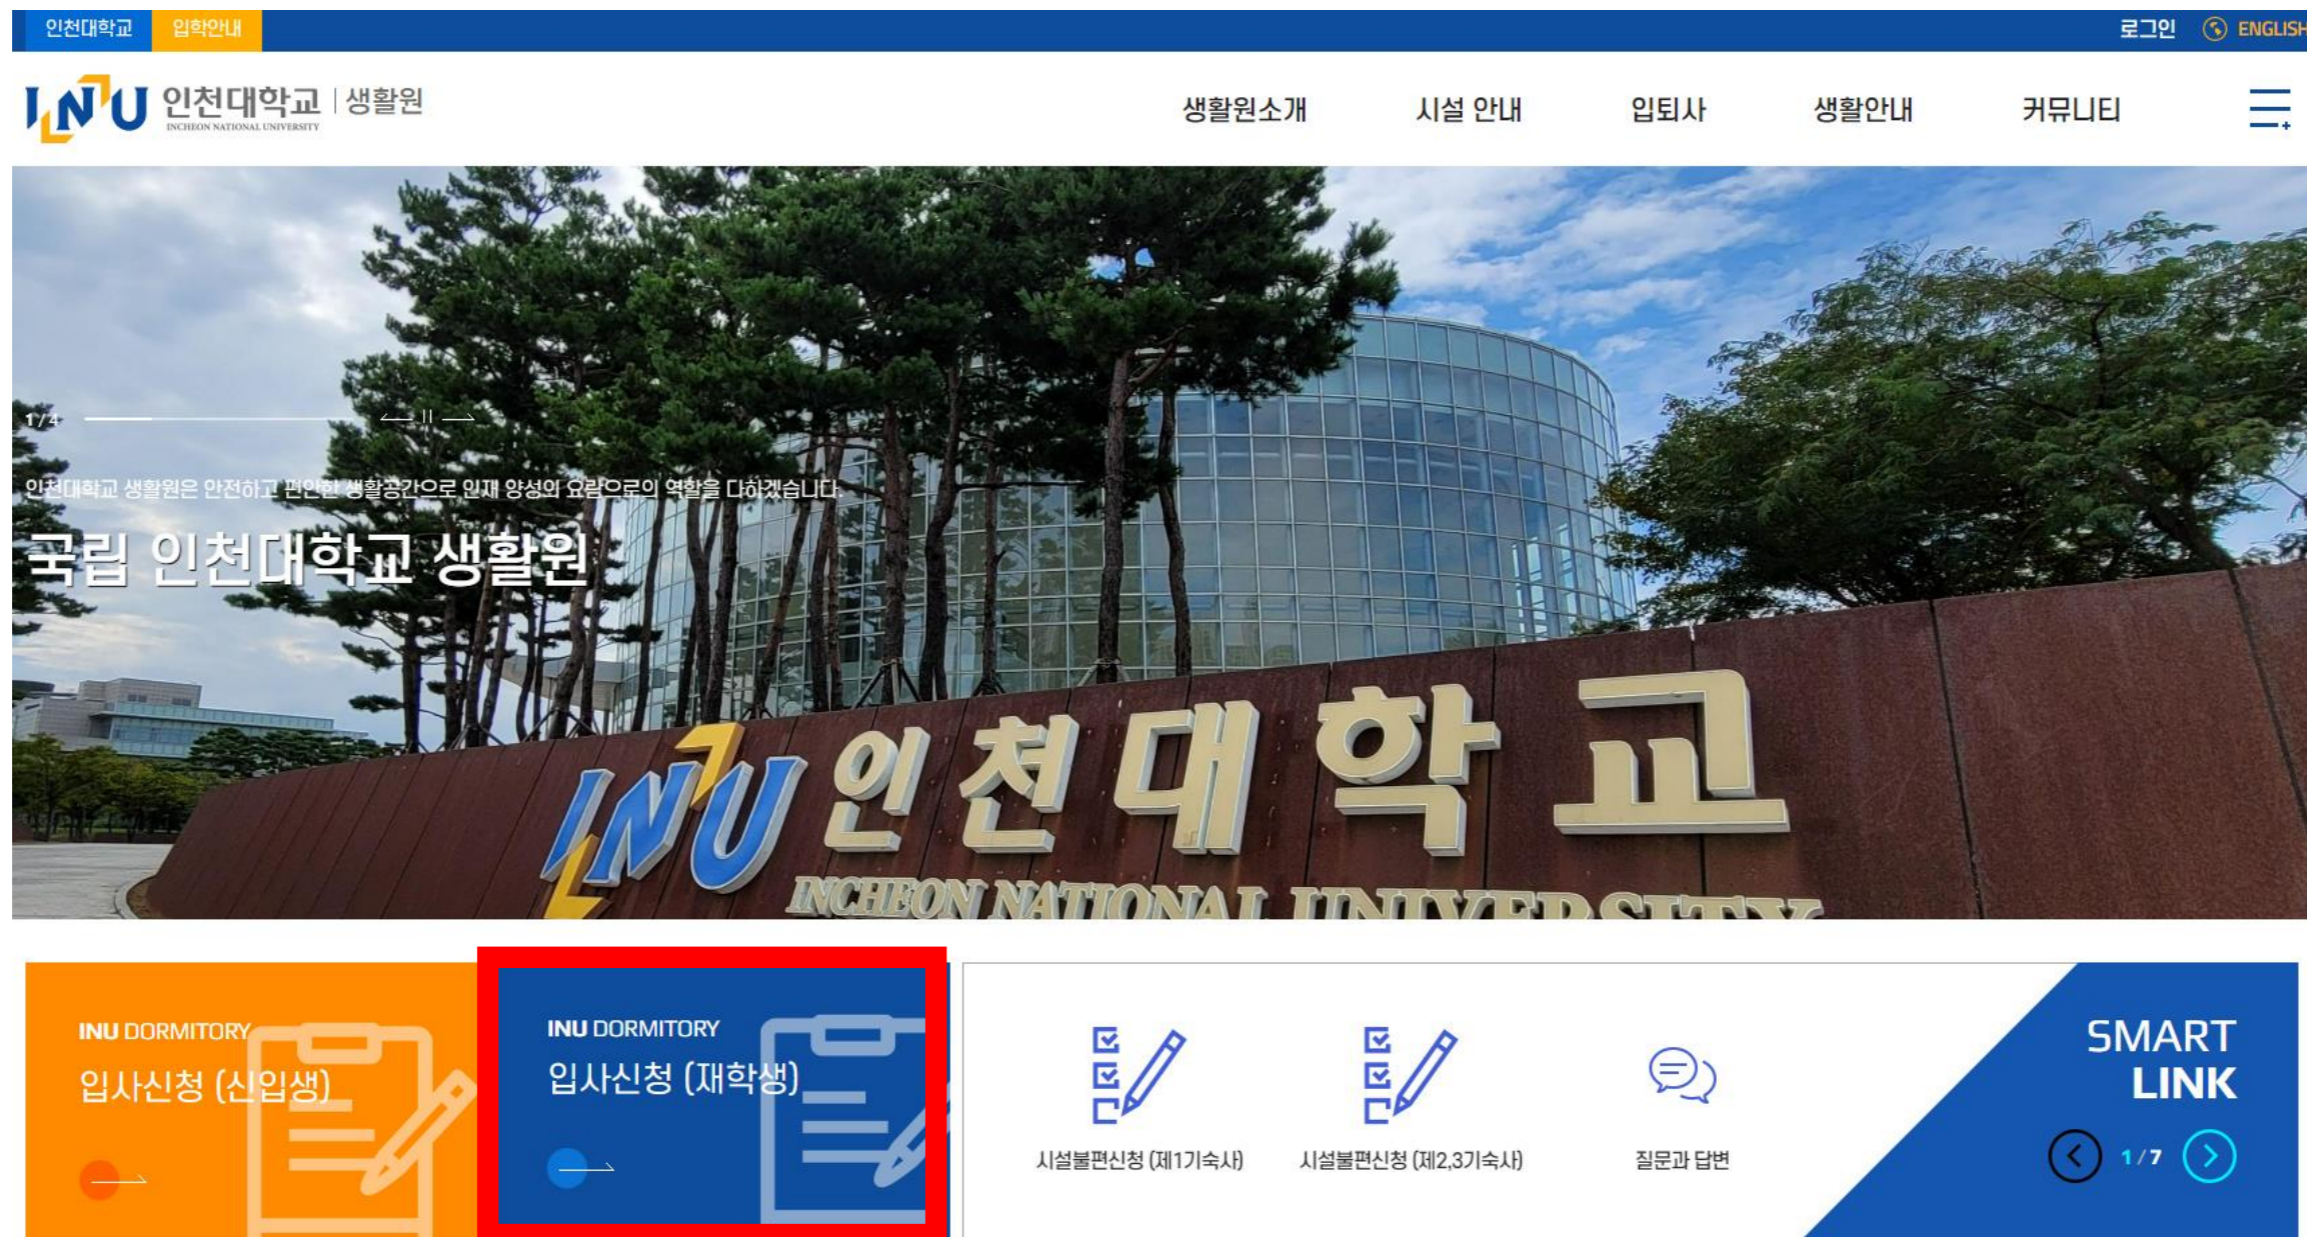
인천대학교 입학안내

로그인 ENGLISH

INU 인천대학교 INCHEON NATIONAL UNIVERSITY | 생활원

생활원소개 시설 안내 입퇴사 생활안내 커뮤니티

1 / 4

인천대학교 생활원은 안전하고 편안한 생활공간으로 인재 양성의 요람으로의 역할을 다하겠습니다.

국립 인천대학교 생활원

INU 인천대학교 INCHEON NATIONAL UNIVERSITY

INU DORMITORY
입사신청 (신입생)

INU DORMITORY
입사신청 (재학생)

시설불편신청 (제1기숙사)

시설불편신청 (제2,3기숙사)

질문과 답변

SMART LINK

1 / 7